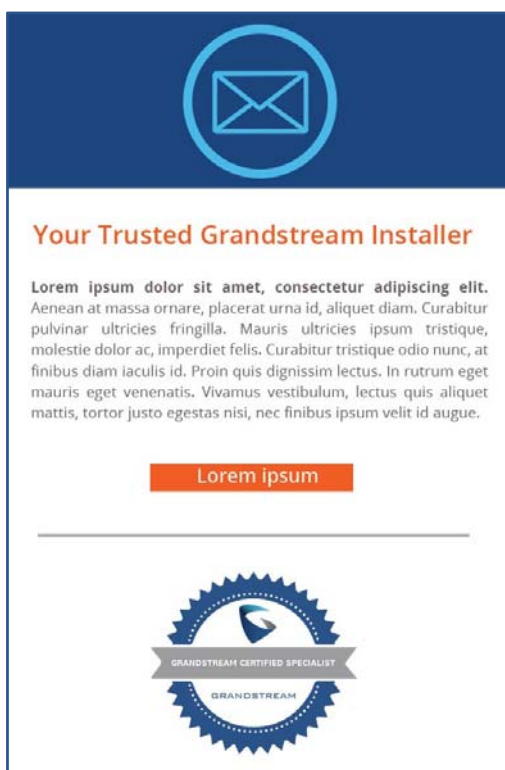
Your Trusted Grandstream Installer

**Lorem ipsum dolor sit amet, consectetur adipiscing elit.** Aenean at massa ornare, placerat urna id, aliquet diam. Curabitur pulvinar ultricies fringilla. Mauris ultricies ipsum tristique, molestie dolor ac, imperdiet felis. Curabitur tristique odio nunc, at finibus diam iaculis id. Proin quis dignissim lectus. In rutrum eget mauris eget venenatis. Vivamus vestibulum, lectus quis aliquet mattis, tortor justo egestas nisi, nec finibus ipsum velit id augue.

Lorem ipsum

GRANDSTREAM CERTIFIED SPECIALIST

GRANDSTREAM